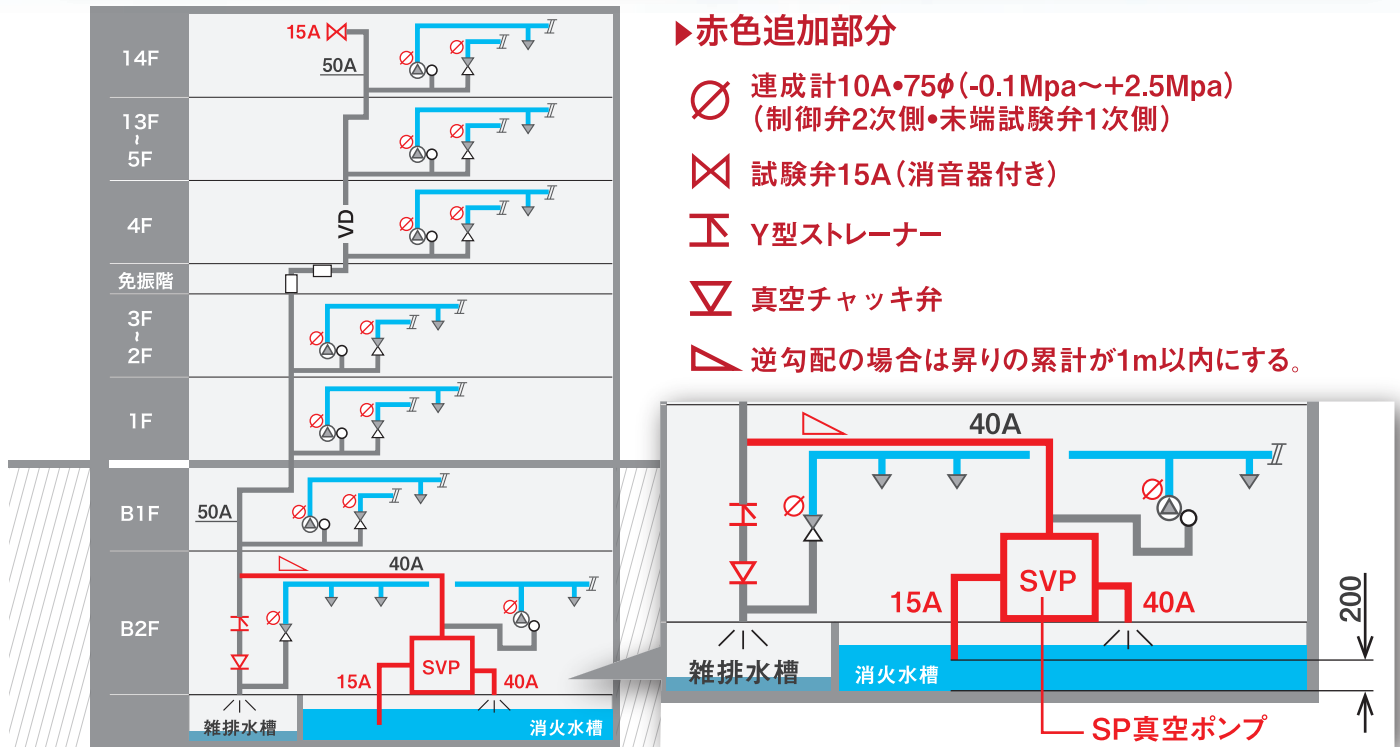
14F
13F
~
5F
4F
免振階
3F
~
2F
1F
B1F
B2F

15A
50A
VD
50A
40A
SVP
15A
40A
雑排水槽
消火水槽

▶赤色追加部分

連成計10A•75$\phi$(-0.1Mpa~+2.5Mpa)
(制御弁2次側•末端試験弁1次側)

試験弁15A(消音器付き)

Y型ストレーナー

真空チャッキ弁

逆勾配の場合は昇りの累計が1m以内にする。

40A
SVP
15A
40A
200
雑排水槽
消火水槽
SP真空ポンプ